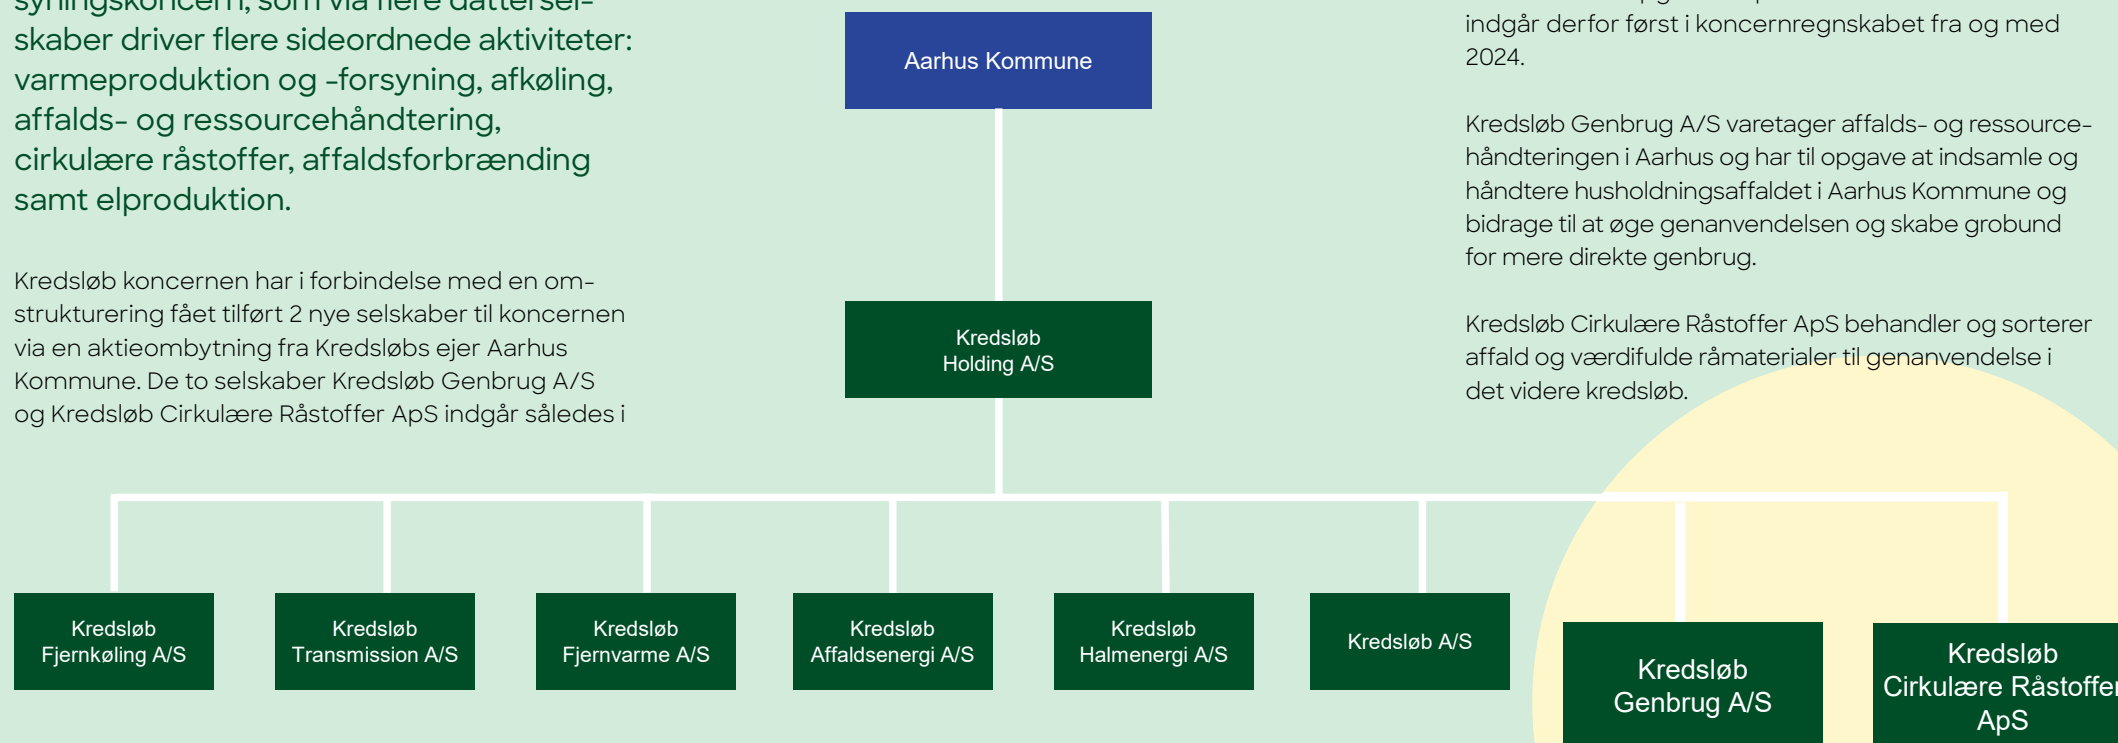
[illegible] skaber driver flere sideordnede aktiviteter: varmeproduktion og -forsyning, afkøling, affalds- og ressourcehåndtering, cirkulære råstoffer, affaldsforbrænding samt elproduktion.

Kredsløb koncernen har i forbindelse med en omstrukturering fået tilført 2 nye selskaber til koncernen via en aktieombytning fra Kredsløbs ejer Aarhus Kommune. De to selskaber Kredsløb Genbrug A/S og Kredsløb Cirkulære Råstoffer ApS indgår således i

Aarhus Kommune

Kredsløb Holding A/S

Kredsløb Fjernkøling A/S

Kredsløb Transmission A/S

Kredsløb Fjernvarme A/S

Kredsløb Affaldsenergi A/S

Kredsløb Halmenergi A/S

Kredsløb A/S

Kredsløb Genbrug A/S

Kredsløb Cirkulære Råstoffer ApS

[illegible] indgår derfor først i koncernregnskabet fra og med 2024.

Kredsløb Genbrug A/S varetager affalds- og ressourcehåndteringen i Aarhus og har til opgave at indsamle og håndtere husholdningsaffaldet i Aarhus Kommune og bidrage til at øge genanvendelsen og skabe grobund for mere direkte genbrug.

Kredsløb Cirkulære Råstoffer ApS behandler og sorterer affald og værdifulde råmaterialer til genanvendelse i det videre kredsløb.